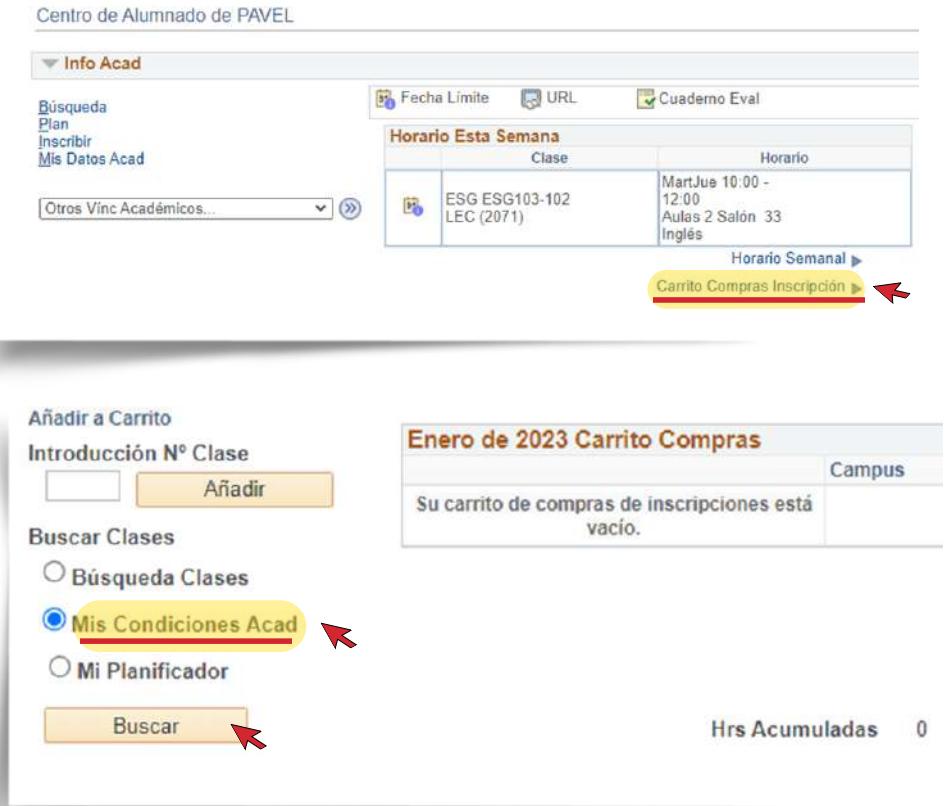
Centro de Alumnado de PAVEL

Info Acad

Búsqueda
Plan
Inscribir
Mis Datos Acad

Otros Vínc Académicos...

Fecha Límite
URL
Cuaderno Eval

Horario Esta Semana

| | Clase | Horario |
|---|---|---|
| | ESG ESG103-102 LEC (2071) | MartJue 10:00 - 12:00 Aulas 2 Salón 33 Inglés |

Horario Semanal
Carrito Compras Inscripción

Añadir a Carrito
Introducción Nº Clase
Añadir
Buscar Clases
Búsqueda Clases
Mis Condiciones Acad
Mi Planificador
Buscar

Enero de 2023 Carrito Compras

| | Campus |
|---|---|
| Su carrito de compras de inscripciones está vacío. | |

Hrs Acumuladas 0